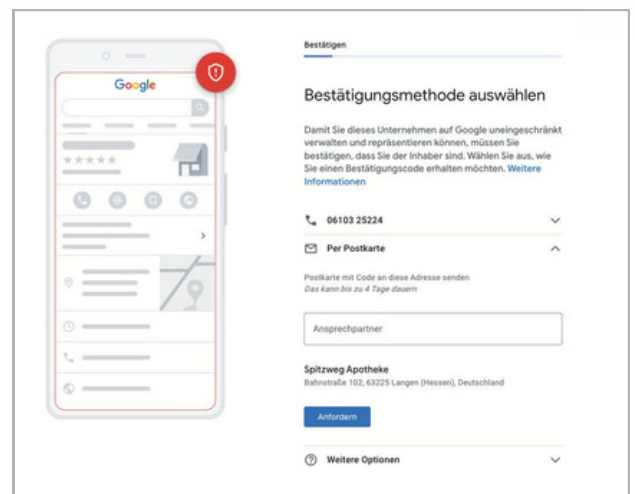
Google

Bestätigen

Bestätigungsmethode auswählen

Damit Sie dieses Unternehmen auf Google uneingeschränkt verwalten und repräsentieren können, müssen Sie bestätigen, dass Sie der Inhaber sind. Wählen Sie aus, wie Sie einen Bestätigungscode erhalten möchten. Weitere Informationen

06103 25224

Per Postkarte

Postkarte mit Code an diese Adresse senden
Das kann bis zu 4 Tage dauern

Ansprechpartner

Spitzweg Apotheke
Bahnstraße 102, 63225 Langen (Hessen), Deutschland

Anfordern

Weitere Optionen